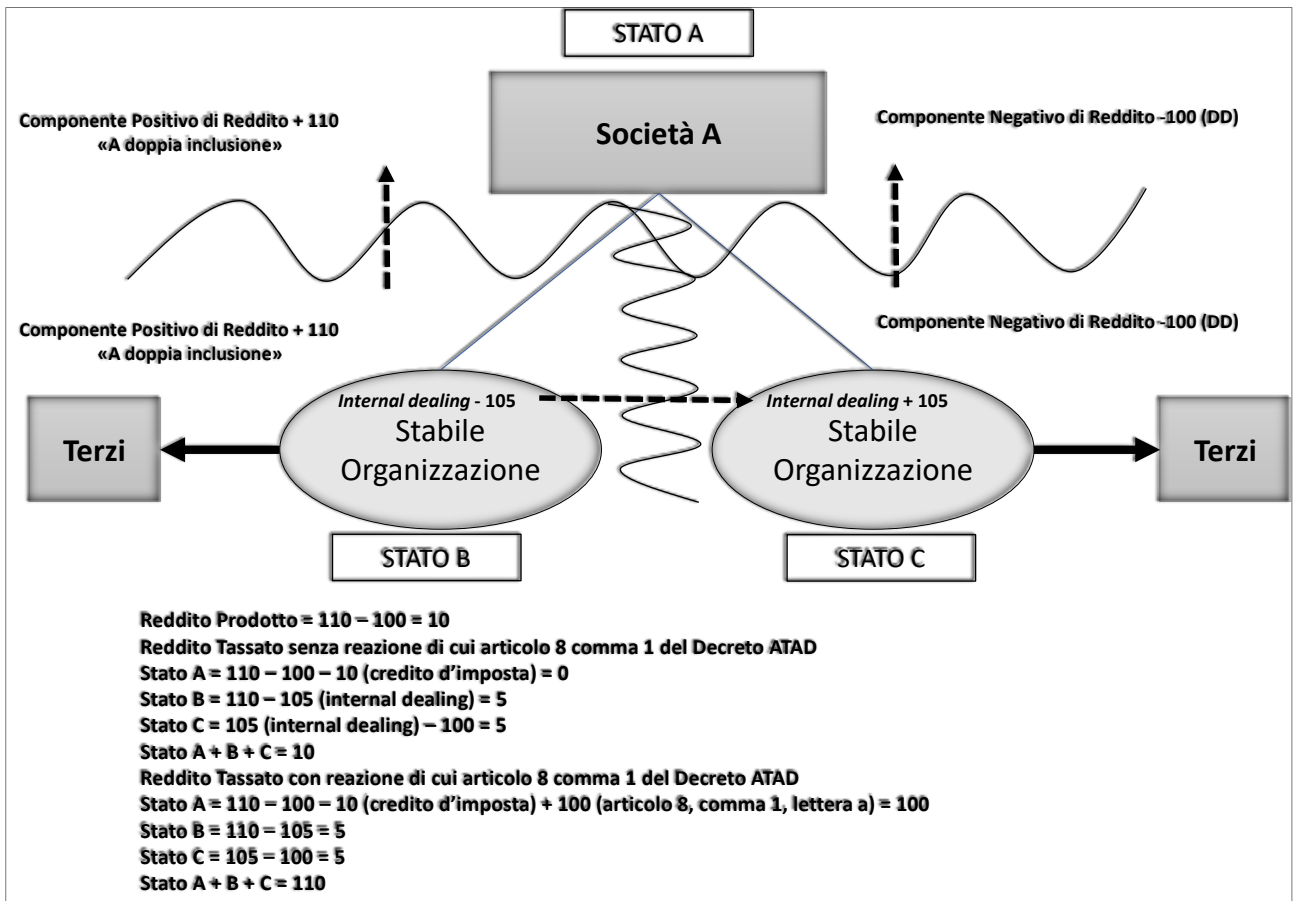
STATO A

Società A

Componente Positivo di Reddito + 110
«A doppia inclusione»

Componente Negativo di Reddito -100 (DD)

Componente Positivo di Reddito + 110
«A doppia inclusione»

Componente Negativo di Reddito -100 (DD)

*Internal dealing* - 105
Stabile Organizzazione

*Internal dealing* + 105
Stabile Organizzazione

Terzi

Terzi

STATO B

STATO C

Reddito Prodotto = 110 – 100 = 10
Reddito Tassato senza reazione di cui articolo 8 comma 1 del Decreto ATAD
Stato A = 110 – 100 – 10 (credito d'imposta) = 0
Stato B = 110 – 105 (internal dealing) = 5
Stato C = 105 (internal dealing) – 100 = 5
Stato A + B + C = 10
Reddito Tassato con reazione di cui articolo 8 comma 1 del Decreto ATAD
Stato A = 110 – 100 – 10 (credito d'imposta) + 100 (articolo 8, comma 1, lettera a) = 100
Stato B = 110 – 105 = 5
Stato C = 105 – 100 = 5
Stato A + B + C = 110